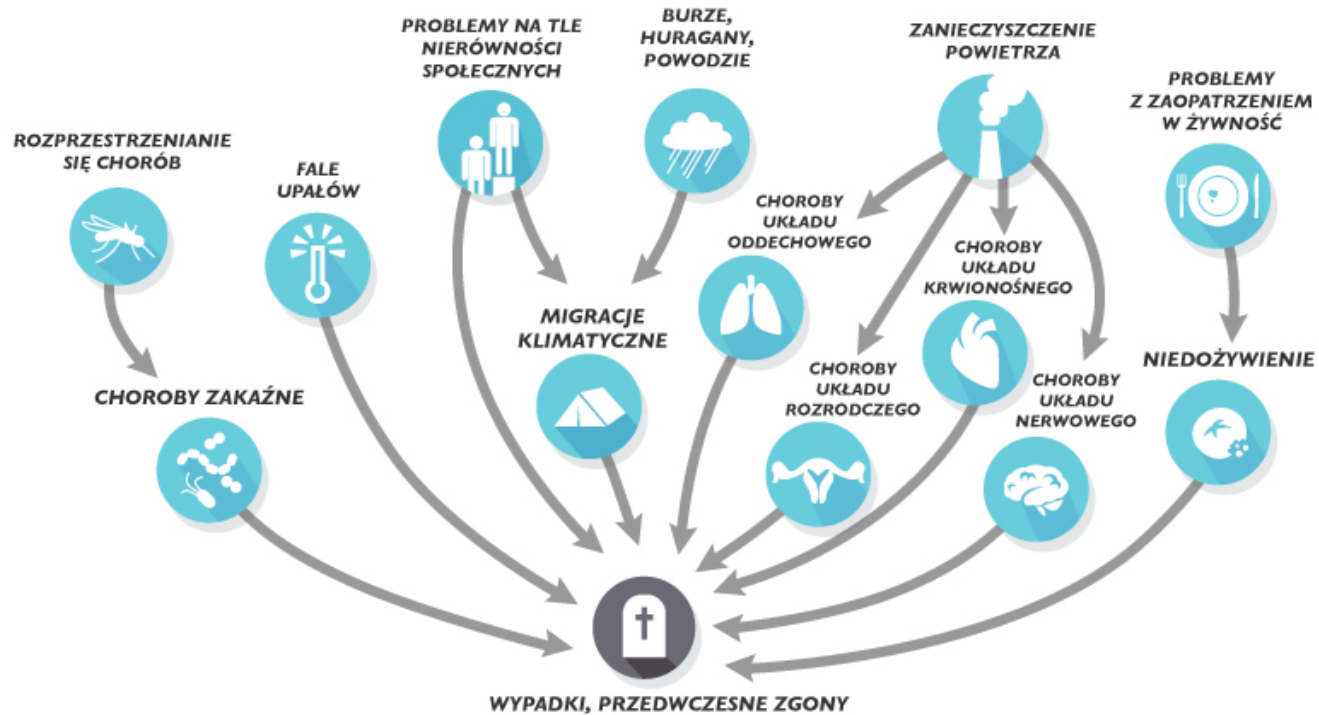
PROBLEMY NA TLE NIERÓWNOŚCI SPOŁECZNYCH

BURZE, HURAGANY, POWODZIE

ZANIECZYSZCZENIE POWIETRZA

PROBLEMY Z ZAOPATRZENIEM W ŻYWNOŚĆ

ROZPRZESTRZENIANIE SIĘ CHORÓB

FALE UPAŁÓW

CHOROBY UKŁADU ODDECHOWEGO

CHOROBY UKŁADU KRWIONOŚNEGO

MIGRACJE KLIMATYCZNE

NIEDOŻYWIENIE

CHOROBY UKŁADU ROZRODCZEGO

CHOROBY UKŁADU NERWOWEGO

CHOROBY ZAKAŹNE

WYPADKI, PRZEDWCZESNE ZGONY